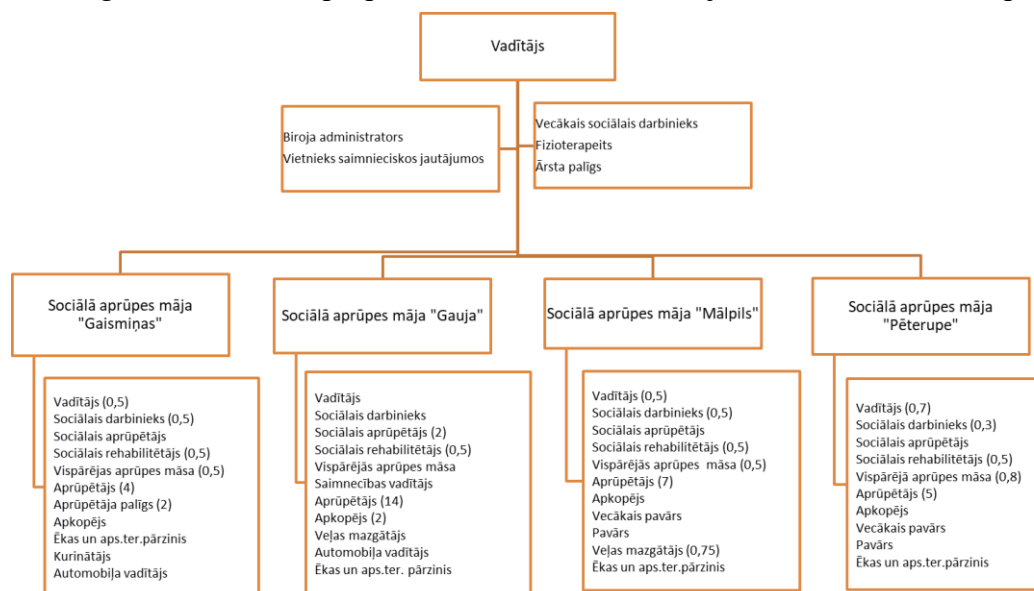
Vadītājs

Biroja administrators
Vietnieks saimnieciskos jautājumos

Vecākais sociālais darbinieks
Fizioterapeits
Ārsta palīgs

Sociālā aprūpes māja "Gaismiņas"

Vadītājs (0,5)
Sociālais darbinieks (0,5)
Sociālais aprūpētājs
Sociālais rehabilitētājs (0,5)
Vispārējas aprūpes māsa (0,5)
Aprūpētājs (4)
Aprūpētāja palīgs (2)
Apkopējs
Ēkas un aps.ter.pārzinis
Kurinātājs
Automobiļa vadītājs

Sociālā aprūpes māja "Gauja"

Vadītājs
Sociālais darbinieks
Sociālais aprūpētājs (2)
Sociālais rehabilitētājs (0,5)
Vispārējās aprūpes māsa
Saimnecības vadītājs
Aprūpētājs (14)
Apkopējs (2)
Veļas mazgātājs
Automobiļa vadītājs
Ēkas un aps.ter. pārzinis

Sociālā aprūpes māja "Mālpils"

Vadītājs (0,5)
Sociālais darbinieks (0,5)
Sociālais aprūpētājs
Sociālais rehabilitētājs (0,5)
Vispārējās aprūpes māsa (0,5)
Aprūpētājs (7)
Apkopējs
Vecākais pavārs
Pavārs
Veļas mazgātājs (0,75)
Ēkas un aps.ter.pārzinis

Sociālā aprūpes māja "Pēterupe"

Vadītājs (0,7)
Sociālais darbinieks (0,3)
Sociālais aprūpētājs
Sociālais rehabilitētājs (0,5)
Vispārējā aprūpes māsa (0,8)
Aprūpētājs (5)
Apkopējs
Vecākais pavārs
Pavārs
Ēkas un aps.ter.pārzinis